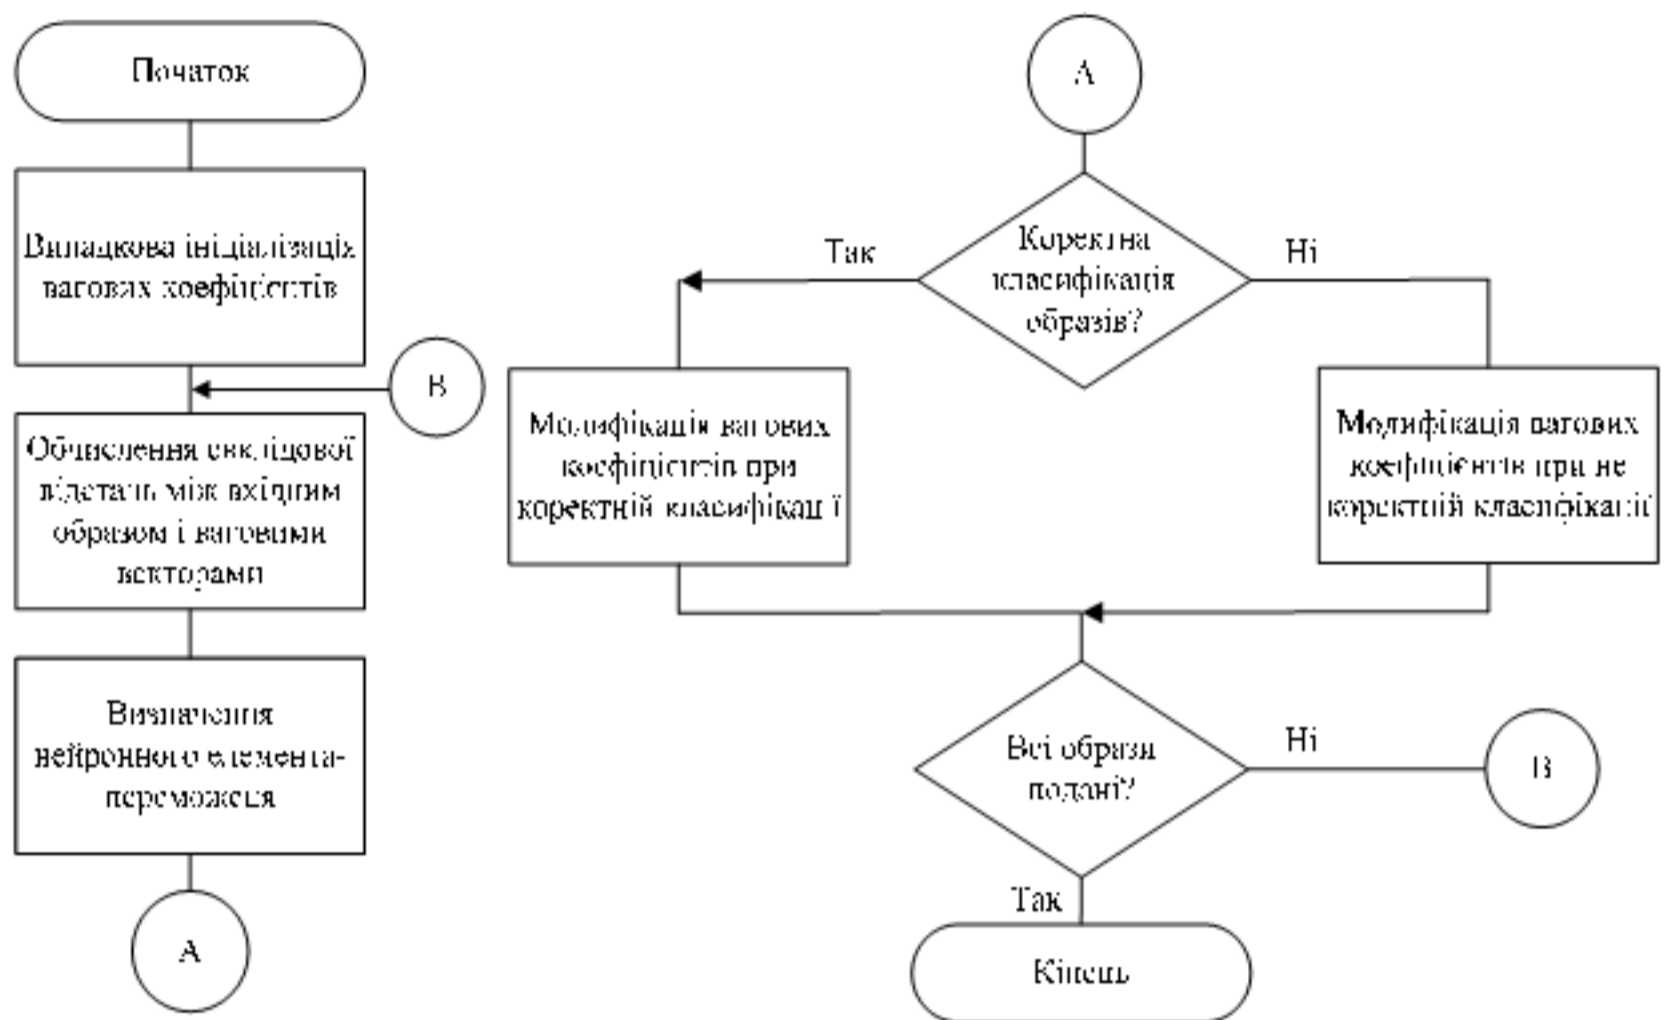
Початок

Випадкова ініціалізаці вагових коефіцієнтів

B

Обчислення евклідової відстані між вхідним образом і ваговими векторами

Визначення нейронного елемента-переможця

A

A

Коректна класифікація образів?

Так

Ні

Модифікація вагових коефіцієнтів при коректній класифікації

Модифікація вагових коефіцієнтів при не коректній класифікації

Всі образи подані?

Ні

B

Так

Кінець